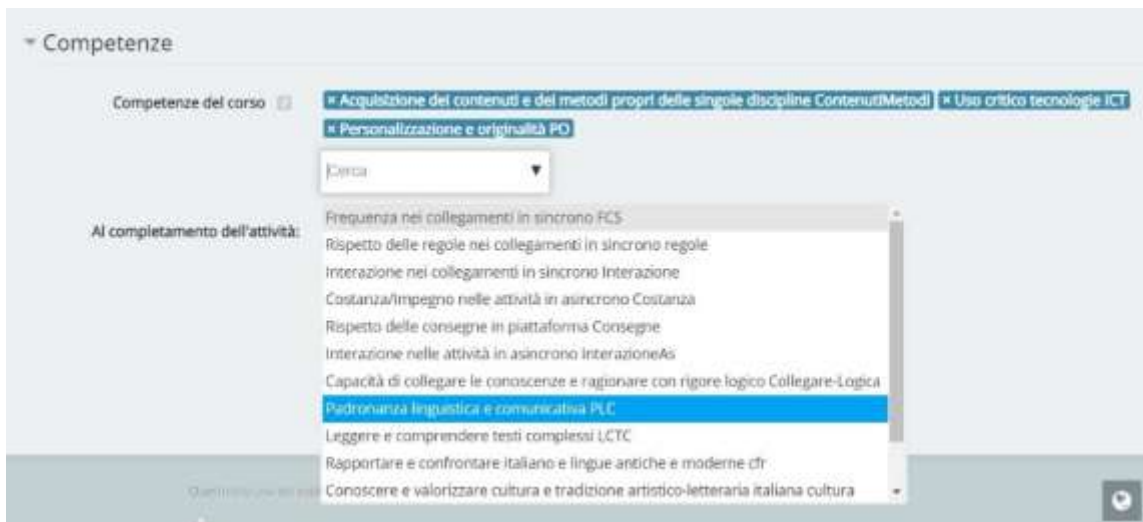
Competenze

Competenze del corso

× Acquisizione dei contenuti e dei metodi propri delle singole discipline ContenutiMetodi × Uso critico tecnologie ICT × Personalizzazione e originalità PO

Cerca

Al completamento dell'attività:

Frequenza nei collegamenti in sincrono FCS
Rispetto delle regole nei collegamenti in sincrono regole
Interazione nei collegamenti in sincrono Interazione
Costanza/impegno nelle attività in asincrono Costanza
Rispetto delle consegne in piattaforma Consegne
Interazione nelle attività in asincrono InterazioneAs
Capacità di collegare le conoscenze e ragionare con rigore logico Collegare-Logica
Padronanza linguistica e comunicativa PLC
Leggere e comprendere testi complessi LCTC
Rapportare e confrontare italiano e lingue antiche e moderne cfr
Conoscere e valorizzare cultura e tradizione artistico-letteraria italiana cultura

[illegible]